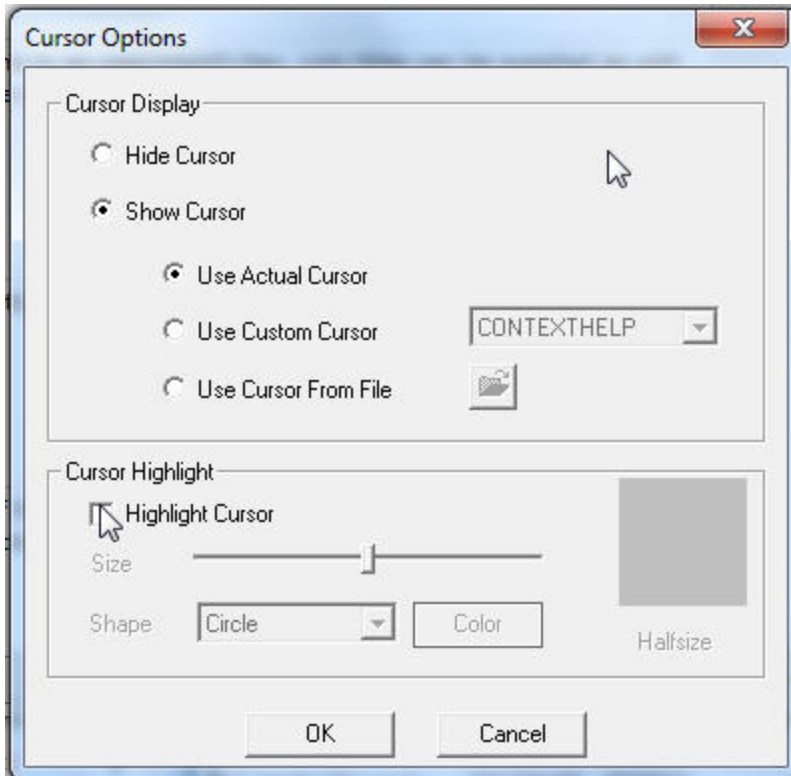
Cursor Options

Cursor Display

Hide Cursor

Show Cursor

Use Actual Cursor

Use Custom Cursor

CONTEXTHELP

Use Cursor From File

Cursor Highlight

Highlight Cursor

Size

Shape

Circle

Color

Halfsize

OK

Cancel